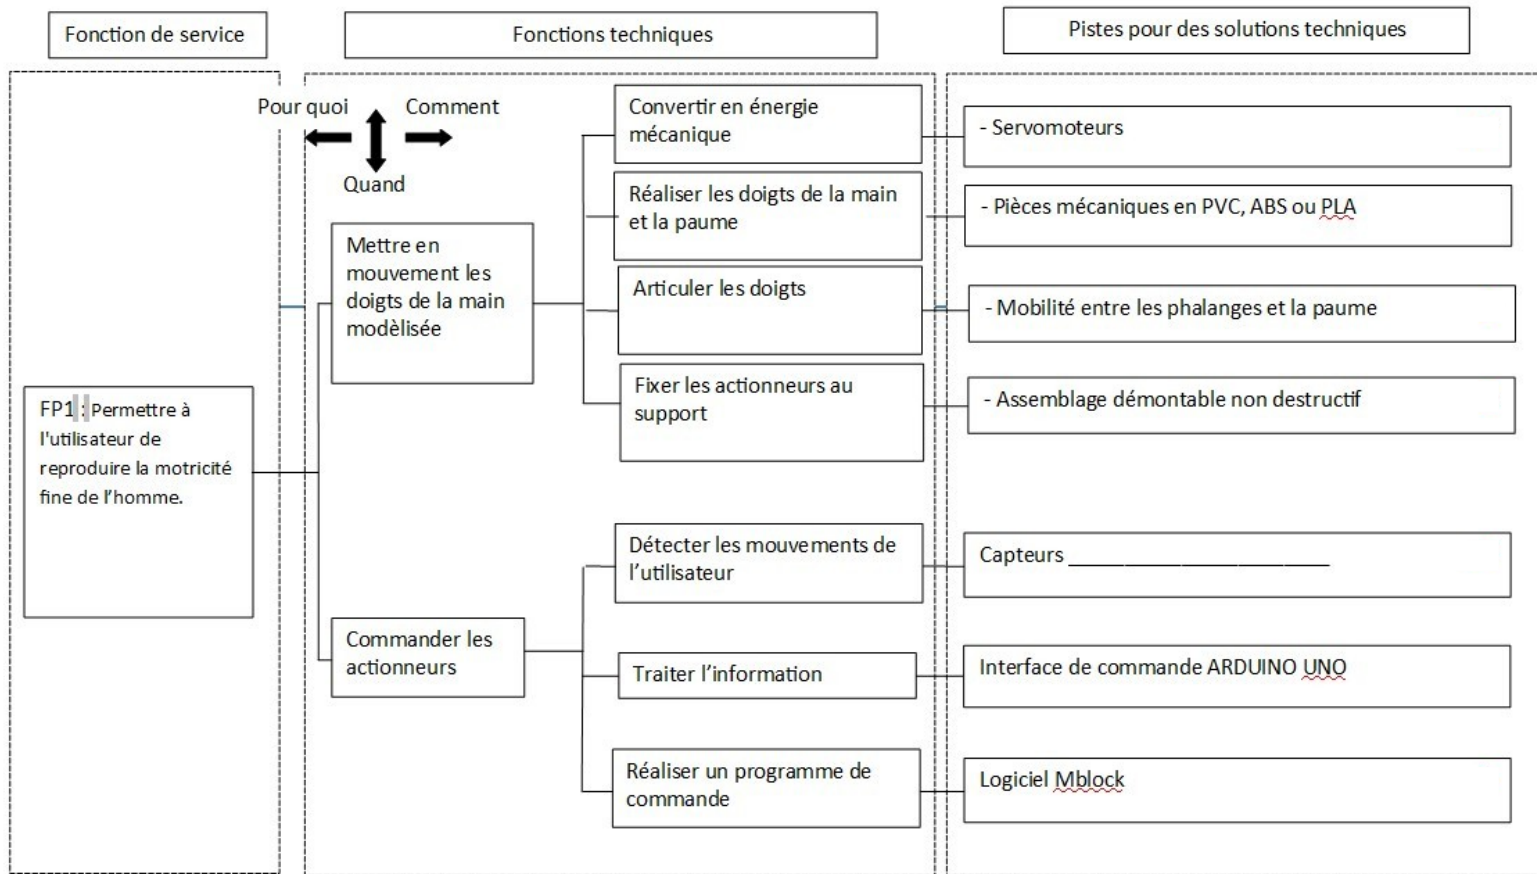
Fonction de service

Fonctions techniques

Pistes pour des solutions techniques

Pour quoi

Comment

Quand

FP1 : Permettre à l'utilisateur de reproduire la motricité fine de l'homme.

Mettre en mouvement les doigts de la main modèlisée

Convertir en énergie mécanique

- Servomoteurs

Réaliser les doigts de la main et la paume

- Pièces mécaniques en PVC, ABS ou PLA

Articuler les doigts

- Mobilité entre les phalanges et la paume

Fixer les actionneurs au support

- Assemblage démontable non destructif

Commander les actionneurs

Détecter les mouvements de l'utilisateur

Capteurs ____________________

Traiter l'information

Interface de commande ARDUINO UNO

Réaliser un programme de commande

Logiciel Mblock